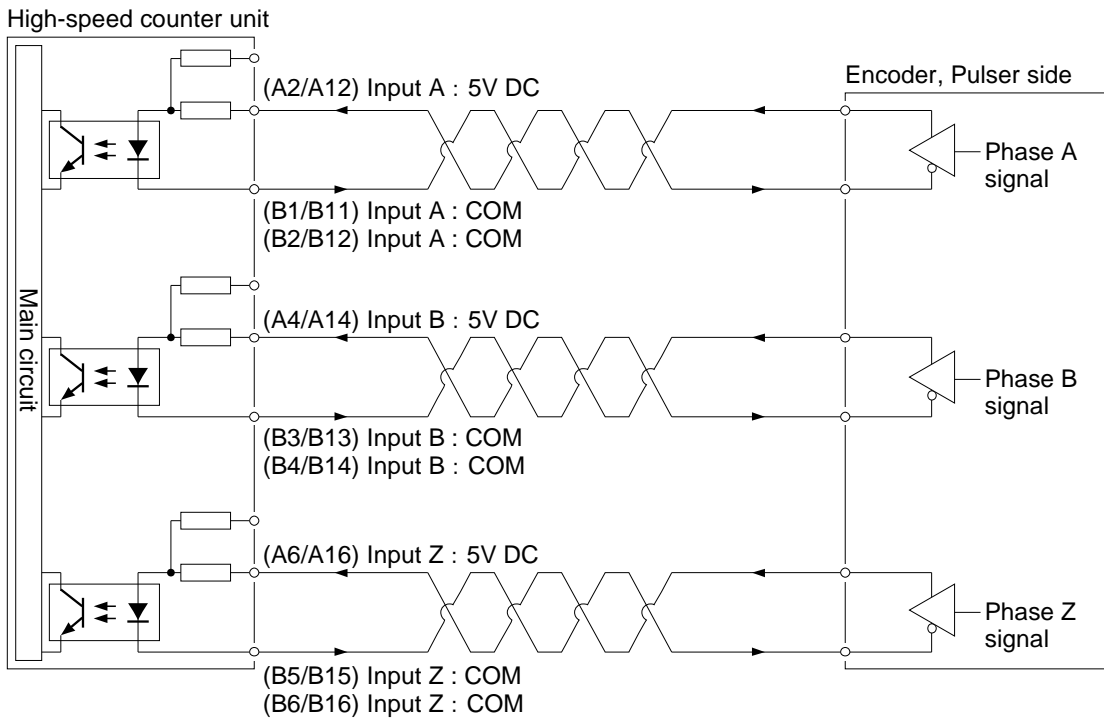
High-speed counter unit

Encoder, Pulser side

Main circuit

(A2/A12) Input A : 5V DC

Phase A signal

(B1/B11) Input A : COM
(B2/B12) Input A : COM

(A4/A14) Input B : 5V DC

Phase B signal

(B3/B13) Input B : COM
(B4/B14) Input B : COM

(A6/A16) Input Z : 5V DC

Phase Z signal

(B5/B15) Input Z : COM
(B6/B16) Input Z : COM